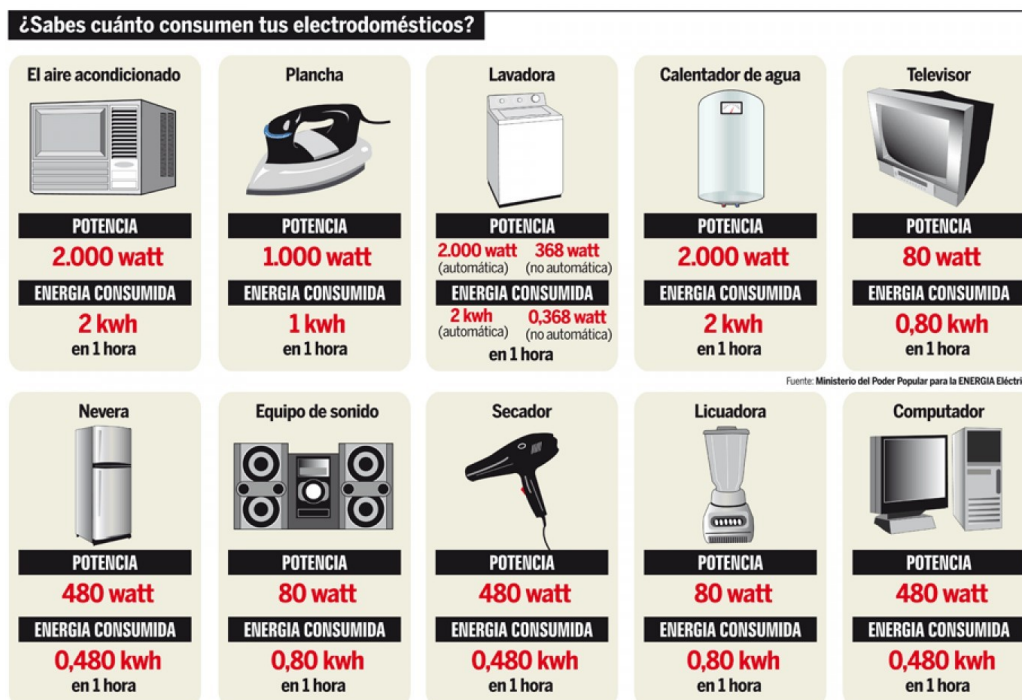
¿Sabes cuánto consumen tus electrodomésticos?

El aire acondicionado
POTENCIA
2.000 watt
ENERGIA CONSUMIDA
2 kwh
en 1 hora

Plancha
POTENCIA
1.000 watt
ENERGIA CONSUMIDA
1 kwh
en 1 hora

Lavadora
POTENCIA
2.000 watt (automática) 368 watt (no automática)
ENERGIA CONSUMIDA
2 kwh (automática) 0,368 watt (no automática)
en 1 hora

Calentador de agua
POTENCIA
2.000 watt
ENERGIA CONSUMIDA
2 kwh
en 1 hora

Televisor
POTENCIA
80 watt
ENERGIA CONSUMIDA
0,80 kwh
en 1 hora

Fuente: Ministerio del Poder Popular para la ENERGIA Eléctri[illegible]

Nevera
POTENCIA
480 watt
ENERGIA CONSUMIDA
0,480 kwh
en 1 hora

Equipo de sonido
POTENCIA
80 watt
ENERGIA CONSUMIDA
0,80 kwh
en 1 hora

Secador
POTENCIA
480 watt
ENERGIA CONSUMIDA
0,480 kwh
en 1 hora

Licuadora
POTENCIA
80 watt
ENERGIA CONSUMIDA
0,80 kwh
en 1 hora

Computador
POTENCIA
480 watt
ENERGIA CONSUMIDA
0,480 kwh
en 1 hora